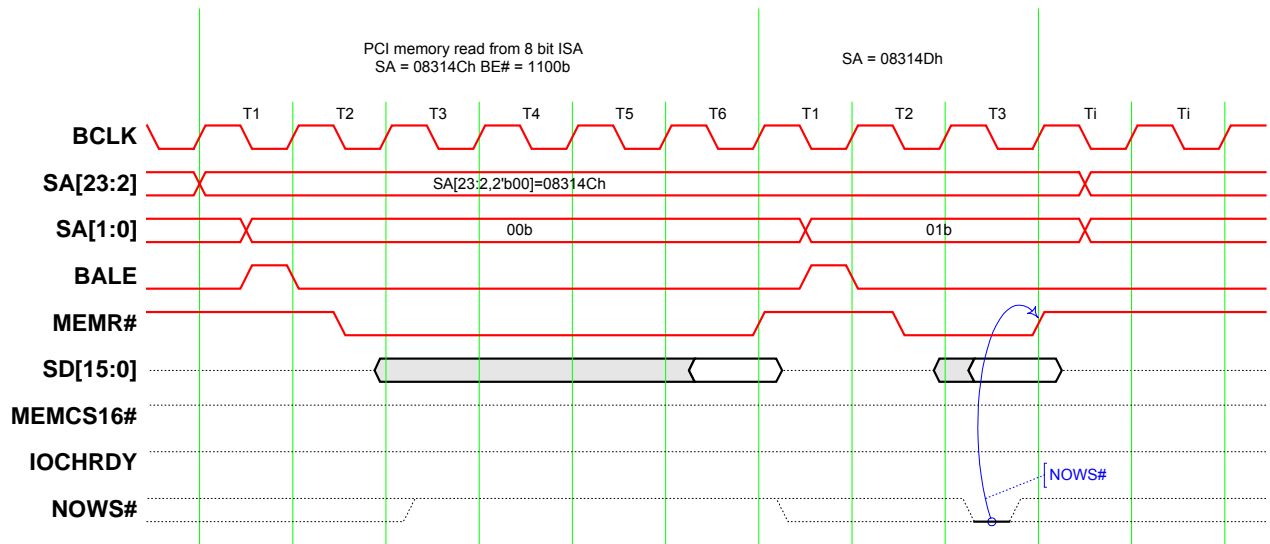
PCI memory read from 8 bit ISA
SA = 08314Ch BE# = 1100b

SA = 08314Dh

T1 T2 T3 T4 T5 T6 T1 T2 T3 Ti Ti

BCLK

SA[23:2]

SA[23:2,2'b00]=08314Ch

SA[1:0]

00b

01b

BALE

MEMR#

SD[15:0]

MEMCS16#

IOCHRDY

NOWS#

NOWS#